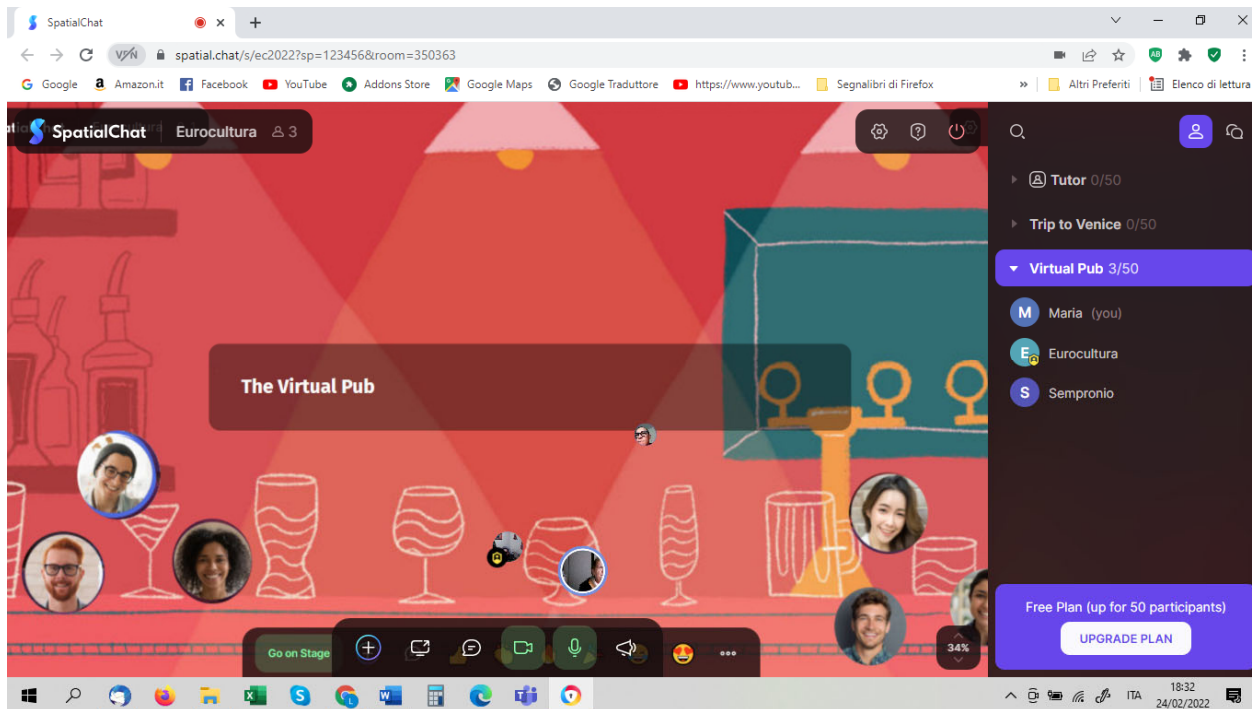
SpatialChat

spatial.chat/s/ec2022?sp=123456&room=350363

Google Amazon.it Facebook YouTube Addons Store Google Maps Google Traduttore https://www.youtub... Segnalibri di Firefox » Altri Preferiti Elenco di lettura

SpatialChat Eurocultura 3

The Virtual Pub

Go on Stage

34%

Tutor 0/50

Trip to Venice 0/50

Virtual Pub 3/50

M Maria (you)

E Eurocultura

S Sempronio

Free Plan (up for 50 participants)

UPGRADE PLAN

ITA 18:32 24/02/2022